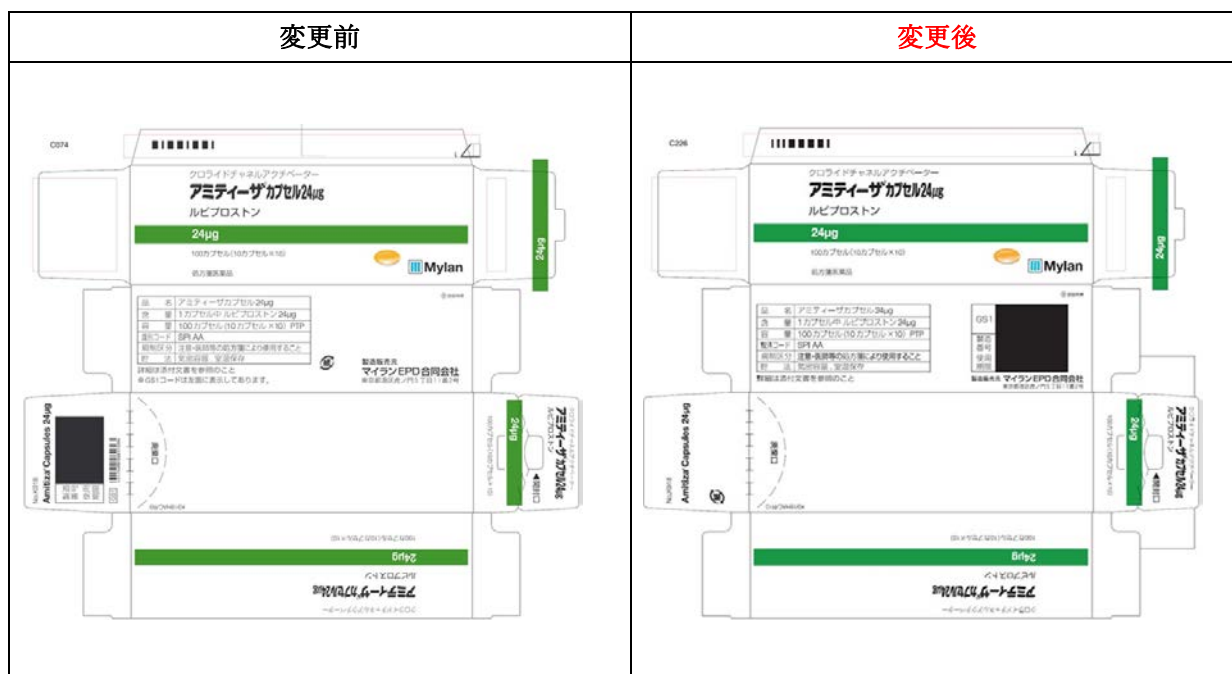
| 変更前 | 変更後 |
|---|---|
| C074 クロライドチャネルアクチベーター アミティーザカプセル24μg ルビプロストン 24μg 100カプセル(10カプセル×10) 処方箋医薬品 Mylan 24μg 品名 アミティーザカプセル24μg 含量 1カプセル中 ルビプロストン 24μg 容量 100カプセル(10カプセル×10) PTP 識別コード SPI AA 規制区分 注意-医師等の処方箋により使用すること 貯法 室温保存、室温保存 詳細は添付文書を参照のこと ※GS1コードは別面に表示してあります。 製造販売元 マイランEPD合同会社 Amitiza Capsules 24μg 開封口 24μg 24μg アミティーザカプセル24μg ルビプロストン | C226 クロライドチャネルアクチベーター アミティーザカプセル24μg ルビプロストン 24μg 100カプセル(10カプセル×10) 処方箋医薬品 Mylan 24μg 品名 アミティーザカプセル24μg 含量 1カプセル中 ルビプロストン 24μg 容量 100カプセル(10カプセル×10) PTP 識別コード SPI AA 規制区分 注意-医師等の処方箋により使用すること 貯法 室温保存、室温保存 詳細は添付文書を参照のこと GS1 製造番号 使用期限 製造販売元 マイランEPD合同会社 Amitiza Capsules 24μg 開封口 24μg 24μg アミティーザカプセル24μg ルビプロストン |